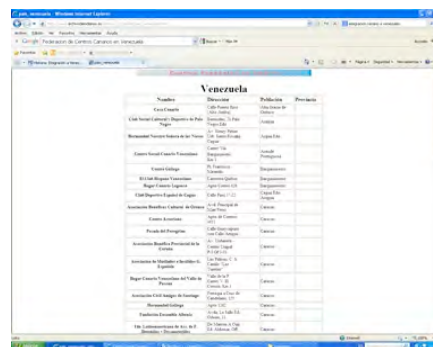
Venezuela

| Nombre | Dirección | Población | Provincia |
|---|---|---|---|
| Casa Canaria | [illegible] | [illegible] | |
| Club Social Cultural y Deportivo de Palo Negro | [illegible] | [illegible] | |
| Hermandad Nuestra Señora de las Nieves | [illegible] | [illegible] | |
| Centro Social Canario Venezolano | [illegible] | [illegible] | |
| Centro Gallego | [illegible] | Barquisimeto | |
| El Club Hispano Venezolano | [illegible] | Barquisimeto | |
| Hogar Canario Lagunero | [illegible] | Barquisimeto | |
| Club Deportivo Español de Cagua | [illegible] | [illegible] | |
| Asociación Benéfica Cultural de Geneve | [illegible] | Caracas | |
| Centro Asturiano | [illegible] | Caracas | |
| Posada del Peregrino | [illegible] | Caracas | |
| Asociación Benéfica Provincial de la Coruña | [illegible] | Caracas | |
| Asociación de Mutilados e Inválidos G. Española | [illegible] | Caracas | |
| Hogar Canario Venezolano del Valle de Pascua | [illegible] | Caracas | |
| Asociación Civil Amigos de Santiago | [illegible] | Caracas | |
| Hermandad Gallega | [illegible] | Caracas | |
| Fundación Fernando Albarán | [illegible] | Caracas | |
| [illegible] | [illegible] | Caracas | |